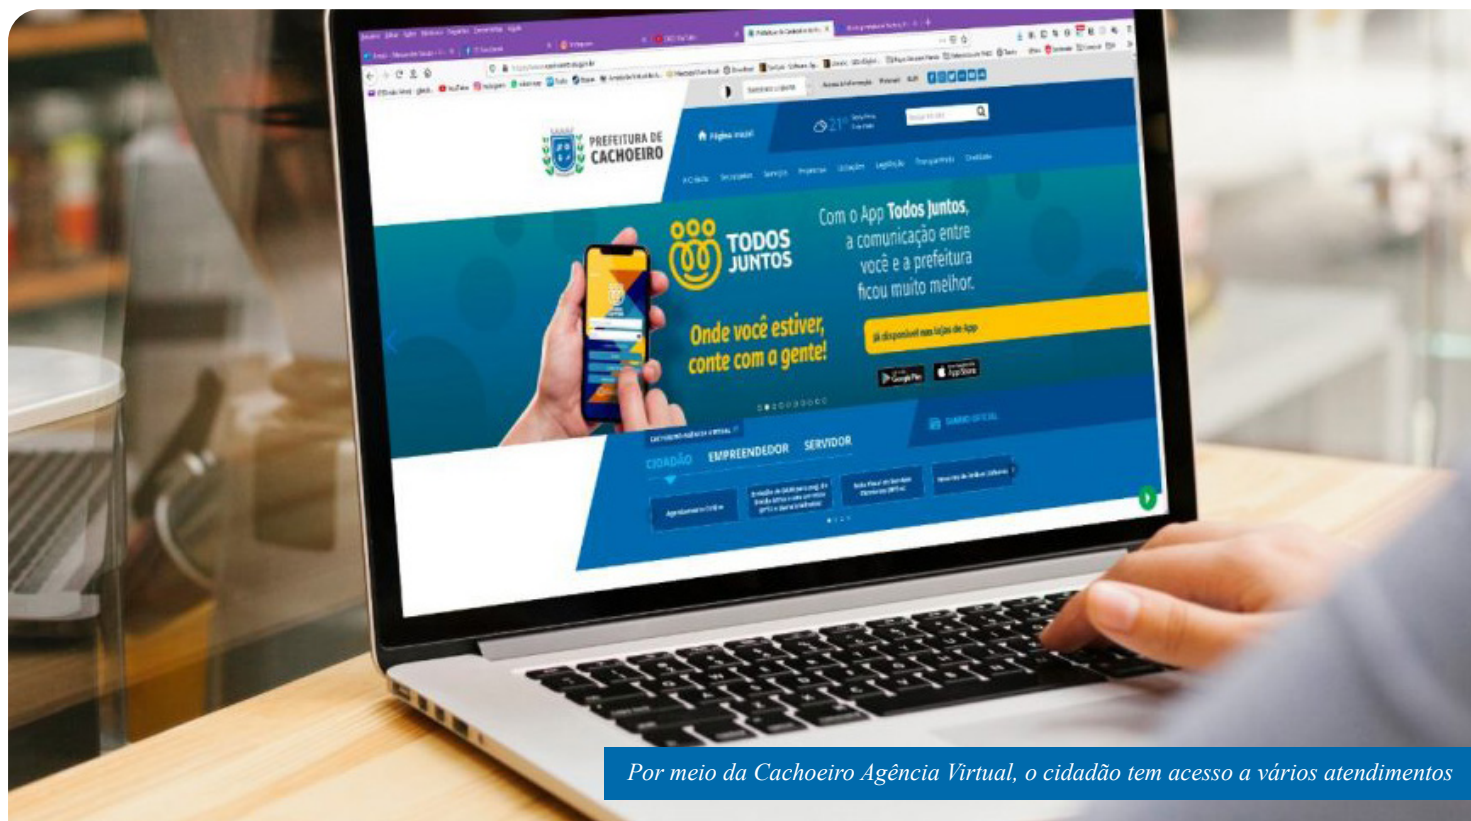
PREFEITURA DE CACHOEIRO

Página inicial

21°

TODOS JUNTOS

Com o App Todos Juntos, a comunicação entre você e a prefeitura ficou muito melhor.

Onde você estiver, conte com a gente!

Já disponível nas lojas de App

Google Play

App Store

CIDADÃO EMPREENDEDOR SERVIDOR

Por meio da Cachoeiro Agência Virtual, o cidadão tem acesso a vários atendimentos